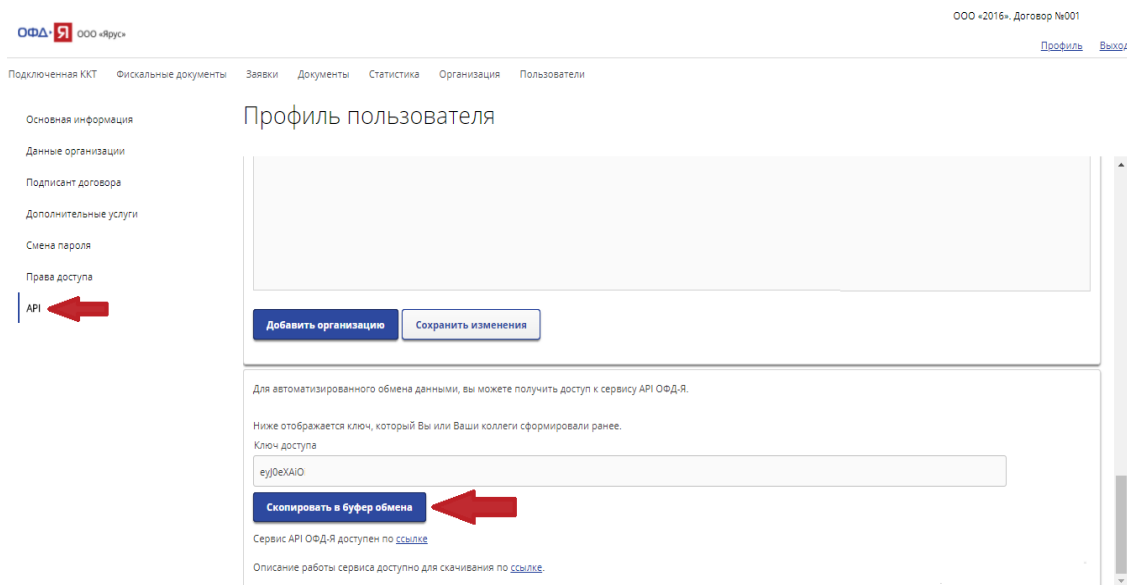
ОФД·Я ООО «Ярус»

ООО «2016». Договор №001

Профиль Выход

Подключенная ККТ Фискальные документы Заявки Документы Статистика Организация Пользователи

Основная информация
Данные организации
Подписант договора
Дополнительные услуги
Смена пароля
Права доступа
API

Профиль пользователя

Добавить организацию
Сохранить изменения

Для автоматизированного обмена данными, вы можете получить доступ к сервису API ОФД-Я.

Ниже отображается ключ, который Вы или Ваши коллеги сформировали ранее.

Ключ доступа

eyJ0eXAiO

Скопировать в буфер обмена

Сервис API ОФД-Я доступен по ссылке

Описание работы сервиса доступно для скачивания по ссылке.